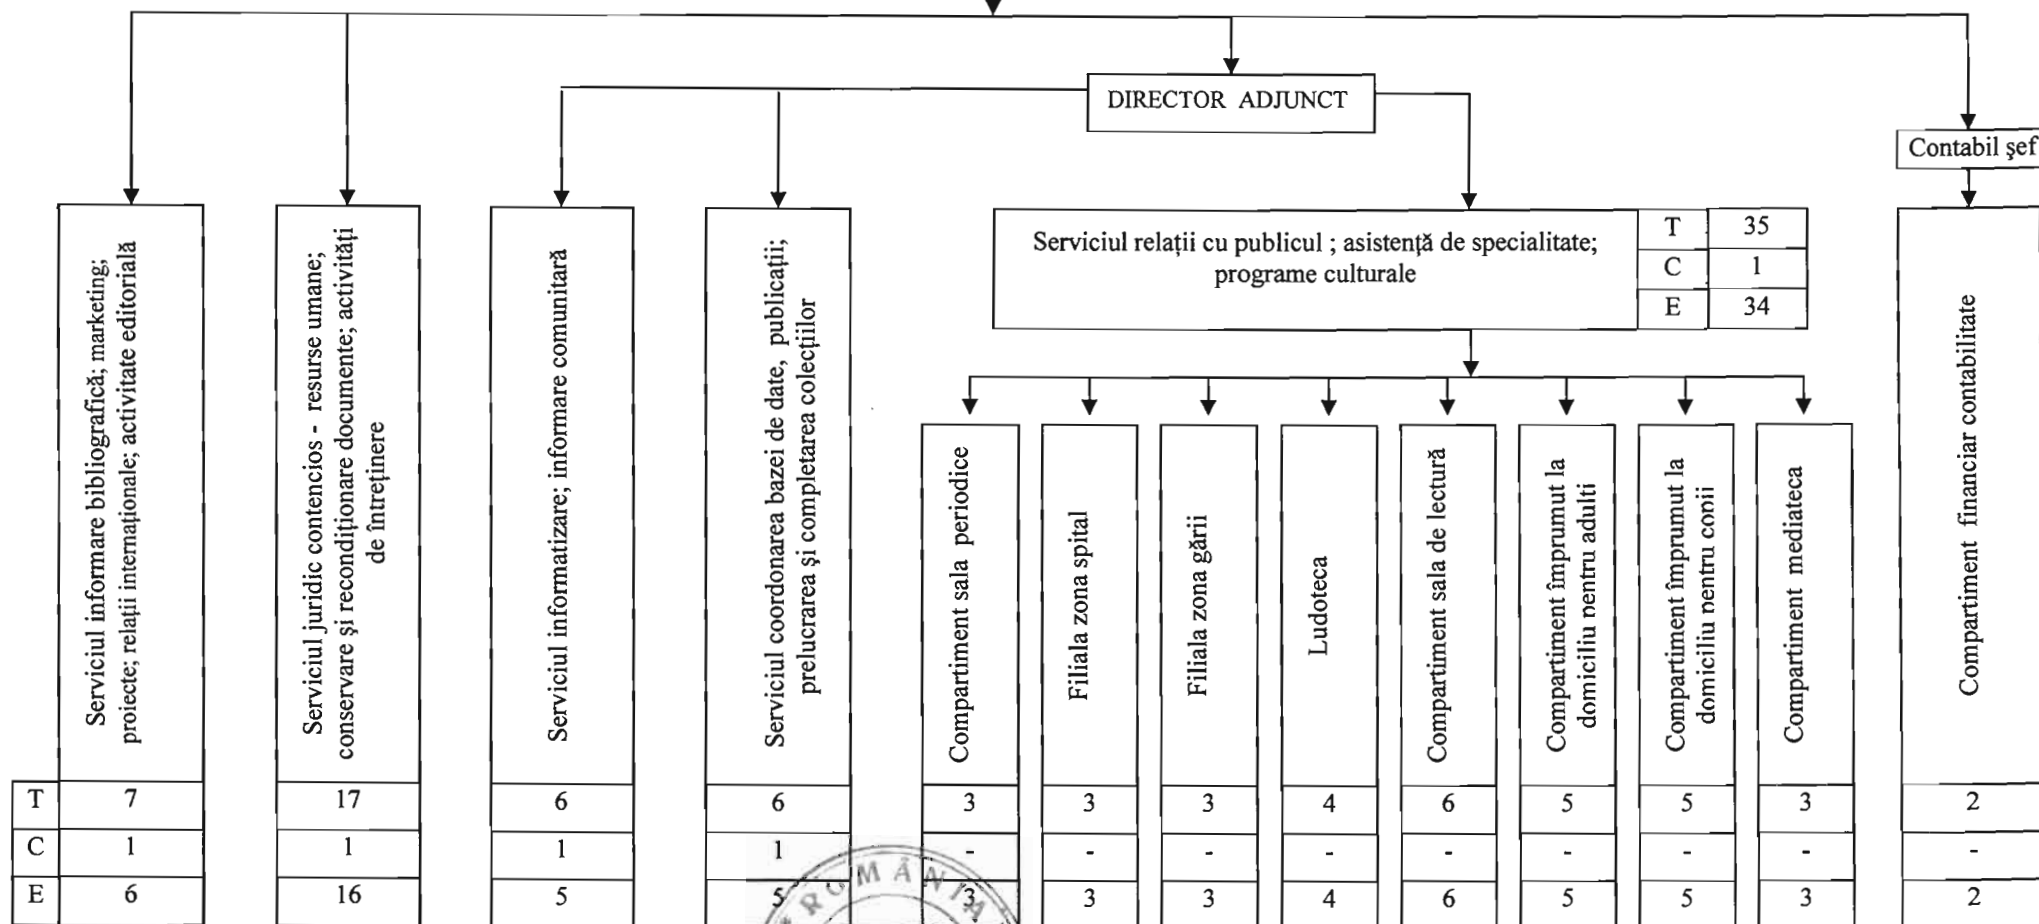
DIRECTOR ADJUNCT

Contabil şef

Serviciul informare bibliografică; marketing; proiecte; relaţii internaţionale; activitate editorială

Serviciul juridic contencios - resurse umane; conservare şi recondiţionare documente; activităţi de întreţinere

Serviciul informatizare; informare comunitară

Serviciul coordonarea bazei de date, publicaţii; prelucrarea şi completarea colecţiilor

Serviciul relaţii cu publicul ; asistenţă de specialitate; programe culturale

| T | 35 |
|---|---|
| C | 1 |
| E | 34 |

Compartiment sala periodice

Filiala zona spital

Filiala zona gării

Ludoteca

Compartiment sala de lectură

Compartiment împrumut la domiciliu pentru adulţi

Compartiment împrumut la domiciliu pentru copii

Compartiment mediateca

Compartiment financiar contabilitate

| | Serviciul informare bibliografică | Serviciul juridic contencios | Serviciul informatizare | Serviciul coordonarea bazei de date | Compartiment sala periodice | Filiala zona spital | Filiala zona gării | Ludoteca | Compartiment sala de lectură | Compartiment împrumut adulţi | Compartiment împrumut copii | Compartiment mediateca | Compartiment financiar contabilitate |
|---|---|---|---|---|---|---|---|---|---|---|---|---|---|
| T | 7 | 17 | 6 | 6 | 3 | 3 | 3 | 4 | 6 | 5 | 5 | 3 | 2 |
| C | 1 | 1 | 1 | 1 | - | - | - | - | - | - | - | - | - |
| E | 6 | 16 | 5 | 5 | 3 | 3 | 3 | 4 | 6 | 5 | 5 | 3 | 2 |

ROMÂNIA